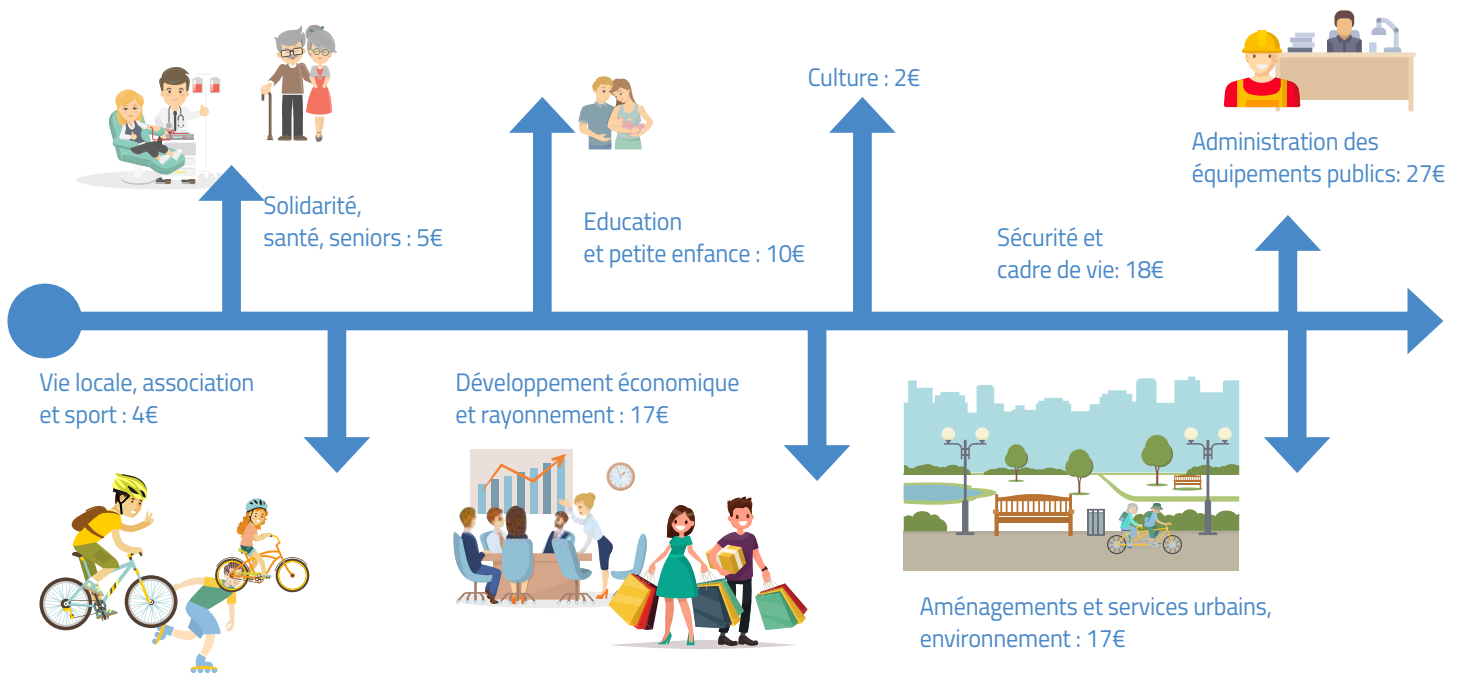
Solidarité, santé, seniors : 5€

Education et petite enfance : 10€

Culture : 2€

Sécurité et cadre de vie: 18€

Administration des équipements publics: 27€

Vie locale, association et sport : 4€

Développement économique et rayonnement : 17€

Aménagements et services urbains, environnement : 17€